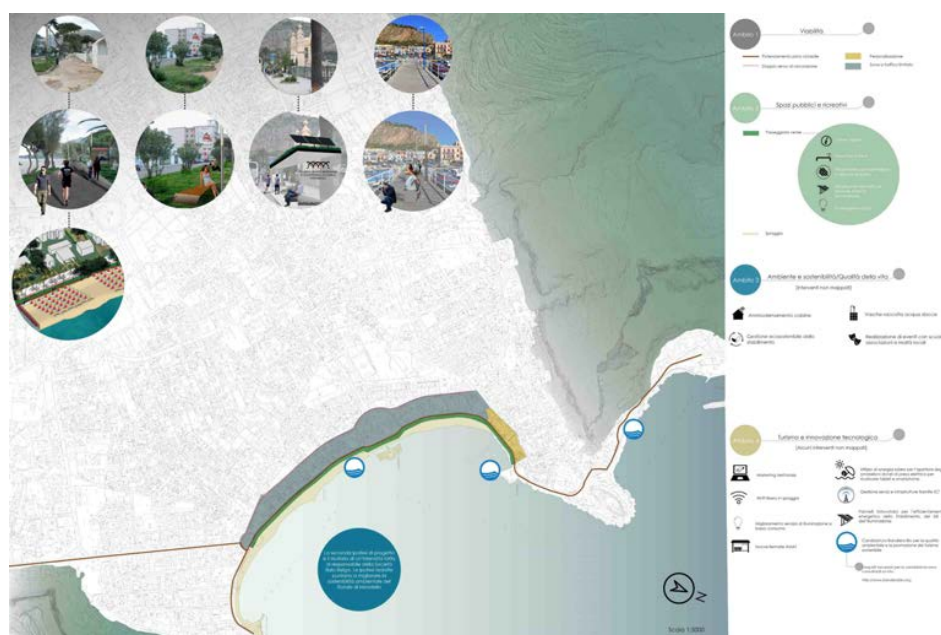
Ambito 1

Viabilità

Potenziamento piste ciclabili

Pedonalizzazione

Doppio senso di circolazione

Zona a traffico limitato

Ambito 2

Spazi pubblici e ricreativi

Passeggiata verde

Spiaggia

Ambito 3

Ambiente e sostenibilità/Qualità della vita

(Interventi non mappati)

Ammodernamento cabine

Gestione ecosostenibile dello stabilimento

Realizzazione di eventi con associazioni e realtà locali

Ambito 4

Turismo e innovazione tecnologica

(Alcuni interventi non mappati)

Marketing territoriale

WiFi libero in spiaggia

Adeguamento servizi di illuminazione a basso consumo

Gestione servizi e infrastrutture tramite ICT

http://www.bandierablu.org

Scala 1:5000